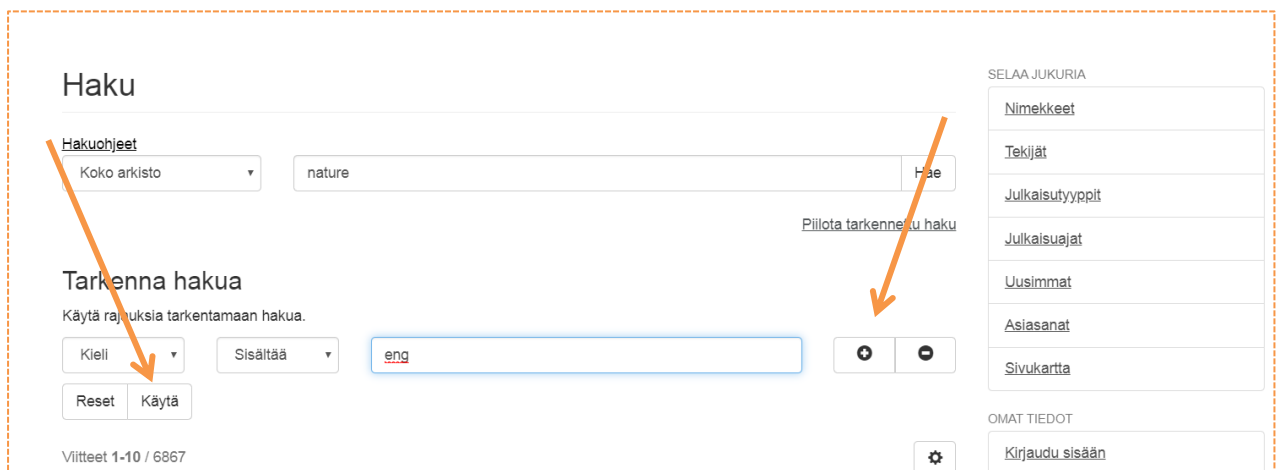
Haku

Hakuohjeet

Koko arkisto

nature

Hae

Piilota tarkenne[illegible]u haku

Tarkenna hakua

Käytä ra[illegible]uksia tarkentamaan hakua.

Kieli

Sisältää

eng

Reset

Käytä

Viitteet **1-10** / 6867

SELAA JUKURIA

Nimekkeet

Tekijät

Julkaisutyyppit

Julkaisuajat

Uusimmat

Asiasanat

Sivukartta

OMAT TIEDOT

Kirjaudu sisään